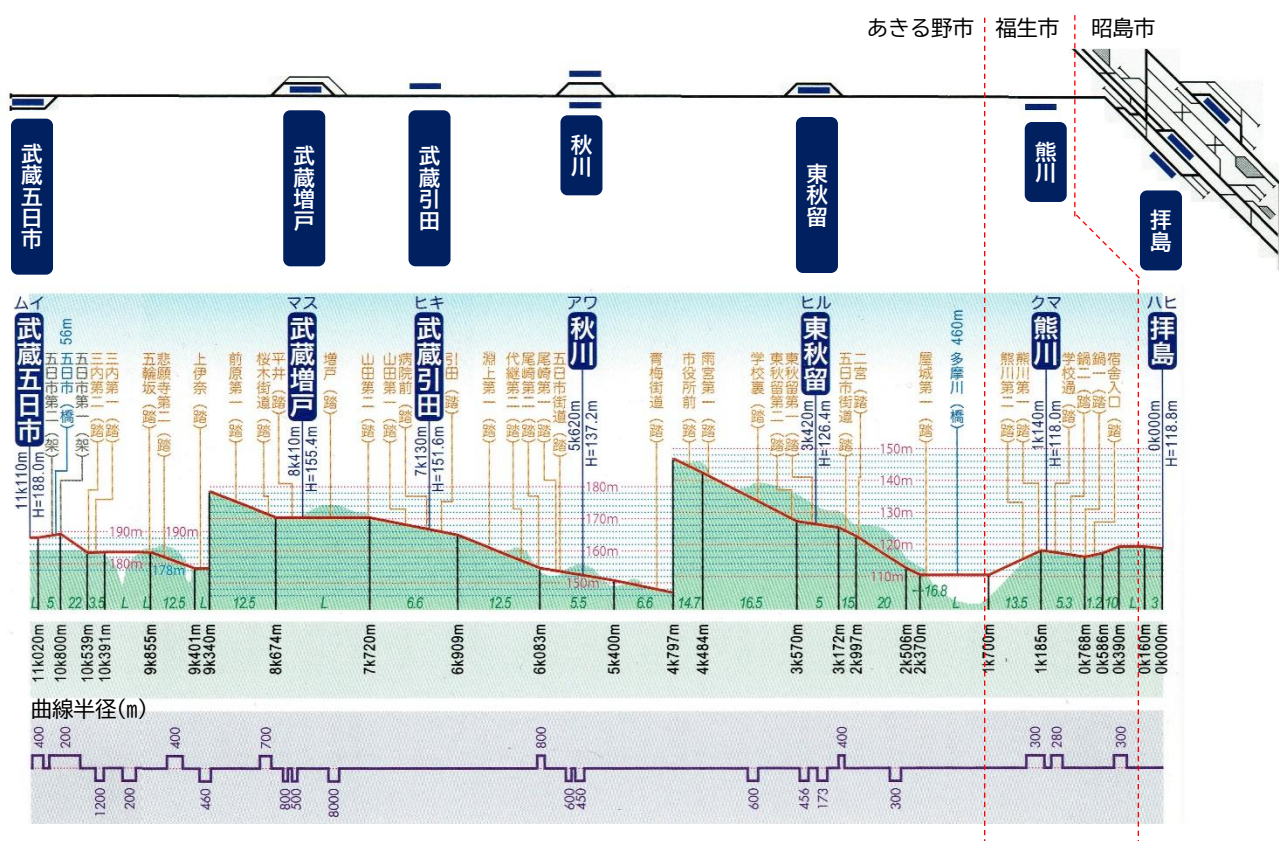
あきる野市
福生市
昭島市

武蔵五日市
武蔵増戸
武蔵引田
秋川
東秋留
熊川
拝島

ムイ
武蔵五日市
11k110m
H=188.0m
五日市第二（架）
五日市（橋）
56m
五日市第一（架）
三内第二（踏）
三内第一（踏）
五輪坂（踏）
悲願寺第二（踏）
上伊奈（踏）
前原第一（踏）
桜木街道（踏）
平井（踏）
マス
武蔵増戸
8k410m
H=155.4m
増戸（踏）
山田第二（踏）
山田第一（踏）
病院前（踏）
ヒキ
武蔵引田
7k130m
H=151.6m
引田（踏）
淵上第一（踏）
代継第二（踏）
尾崎第二（踏）
尾崎第一（踏）
五日市街道（踏）
アワ
秋川
5k620m
H=137.2m
青梅街道（踏）
市役所前（踏）
雨宮第一（踏）
学校裏（踏）
東秋留第二（踏）
東秋留第一（踏）
ヒル
東秋留
3k420m
H=126.4m
五日市街道（踏）
二宮（踏）
屋城第一（踏）
多摩川（橋）
460m
熊川第二（踏）
熊川第一（踏）
クマ
熊川
1k140m
H=118.0m
学校通（踏）
鍋二（踏）
鍋一（踏）
宿舎入口（踏）
ハヒ
拝島
0k000m
H=118.8m

190m
190m
180m
178m
180m
170m
160m
150m
150m
140m
130m
120m
110m

L 5 22 3.5 L 12.5 L 12.5 L 6.6 12.5 5.5 6.6 14.7 16.5 5 15 20 16.8 L 13.5 5.3 1.2 10 L 3

11k020m
10k800m
10k539m
10k391m
9k855m
9k401m
9k340m
8k674m
7k720m
6k909m
6k083m
5k400m
4k797m
4k484m
3k570m
3k172m
2k997m
2k506m
2k370m
1k700m
1k185m
0k768m
0k586m
0k390m
0k160m
0k000m

曲線半径(m)
400
200
1200
200
400
460
700
800
500
8000
800
600
450
600
456
173
400
300
300
280
300